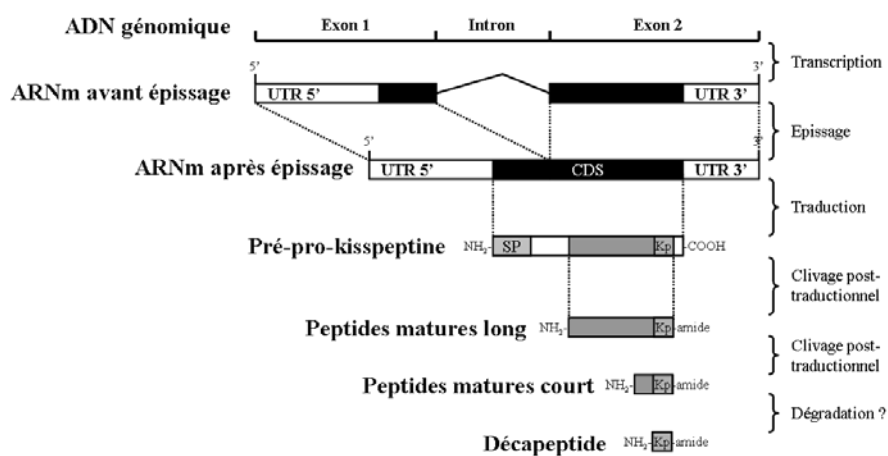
ADN génomique

Exon 1 | Intron | Exon 2

Transcription

5' 3'

ARNm avant épissage

UTR 5' UTR 3'

Epissage

5' 3'

ARNm après épissage

UTR 5' CDS UTR 3'

Traduction

Pré-pro-kisspeptine $NH_2$- SP Kp -COOH

Clivage post-traductionnel

Peptides matures long $NH_2$- Kp -amide

Clivage post-traductionnel

Peptides matures court $NH_2$- Kp -amide

Dégradation ?

Décapeptide $NH_2$- Kp -amide